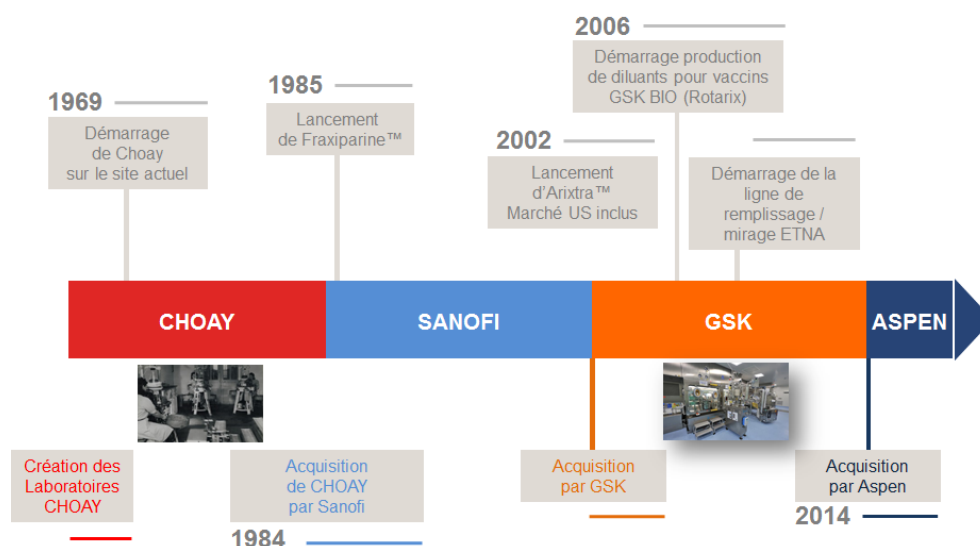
2006

Démarrage production de diluants pour vaccins GSK BIO (Rotarix)

1985

Lancement de Fraxiparine™

1969

Démarrage de Choay sur le site actuel

2002

Lancement d'Arixtra™ Marché US inclus

Démarrage de la ligne de remplissage / mirage ETNA

CHOAY

SANOFI

GSK

ASPEN

Création des Laboratoires CHOAY

Acquisition de CHOAY par Sanofi

1984

Acquisition par GSK

Acquisition par Aspen

2014